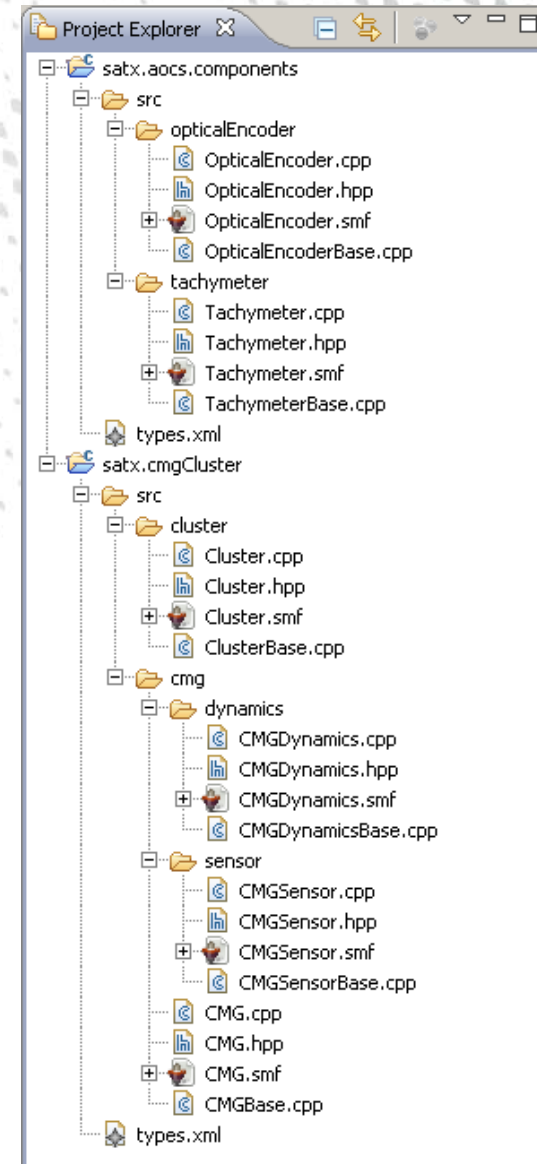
Project Explorer ☒

satx.aocs.components
src
opticalEncoder
OpticalEncoder.cpp
OpticalEncoder.hpp
OpticalEncoder.smf
OpticalEncoderBase.cpp
tachymeter
Tachymeter.cpp
Tachymeter.hpp
Tachymeter.smf
TachymeterBase.cpp
types.xml
satx.cmgCluster
src
cluster
Cluster.cpp
Cluster.hpp
Cluster.smf
ClusterBase.cpp
cmg
dynamics
CMGDynamics.cpp
CMGDynamics.hpp
CMGDynamics.smf
CMGDynamicsBase.cpp
sensor
CMGSensor.cpp
CMGSensor.hpp
CMGSensor.smf
CMGSensorBase.cpp
CMG.cpp
CMG.hpp
CMG.smf
CMGBase.cpp
types.xml